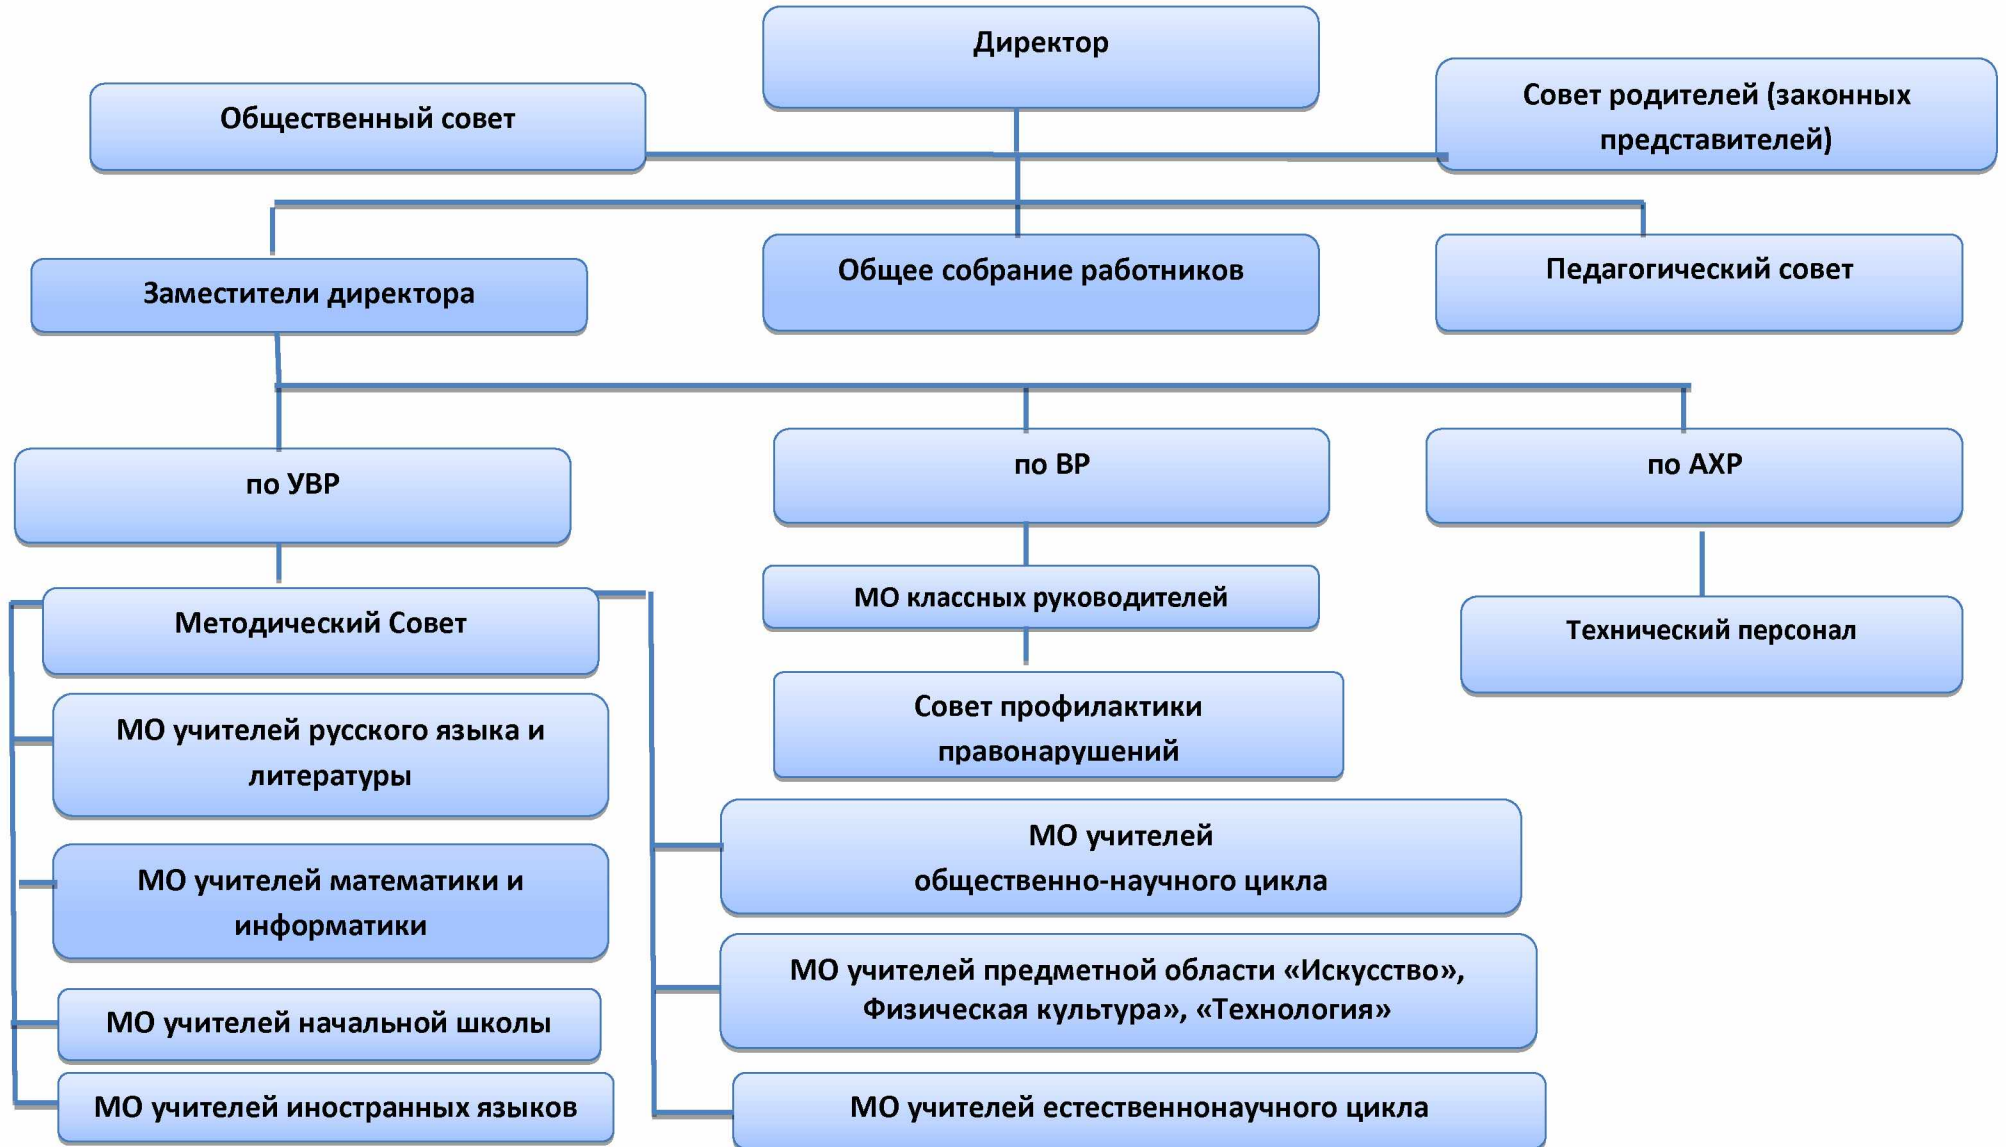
Директор

Общественный совет

Совет родителей (законных представителей)

Заместители директора

Общее собрание работников

Педагогический совет

по УВР

по ВР

по АХР

Методический Совет

МО учителей русского языка и литературы

МО учителей математики и информатики

МО учителей начальной школы

МО учителей иностранных языков

МО классных руководителей

Совет профилактики правонарушений

Технический персонал

МО учителей общественно-научного цикла

МО учителей предметной области «Искусство», Физическая культура», «Технология»

МО учителей естественнонаучного цикла